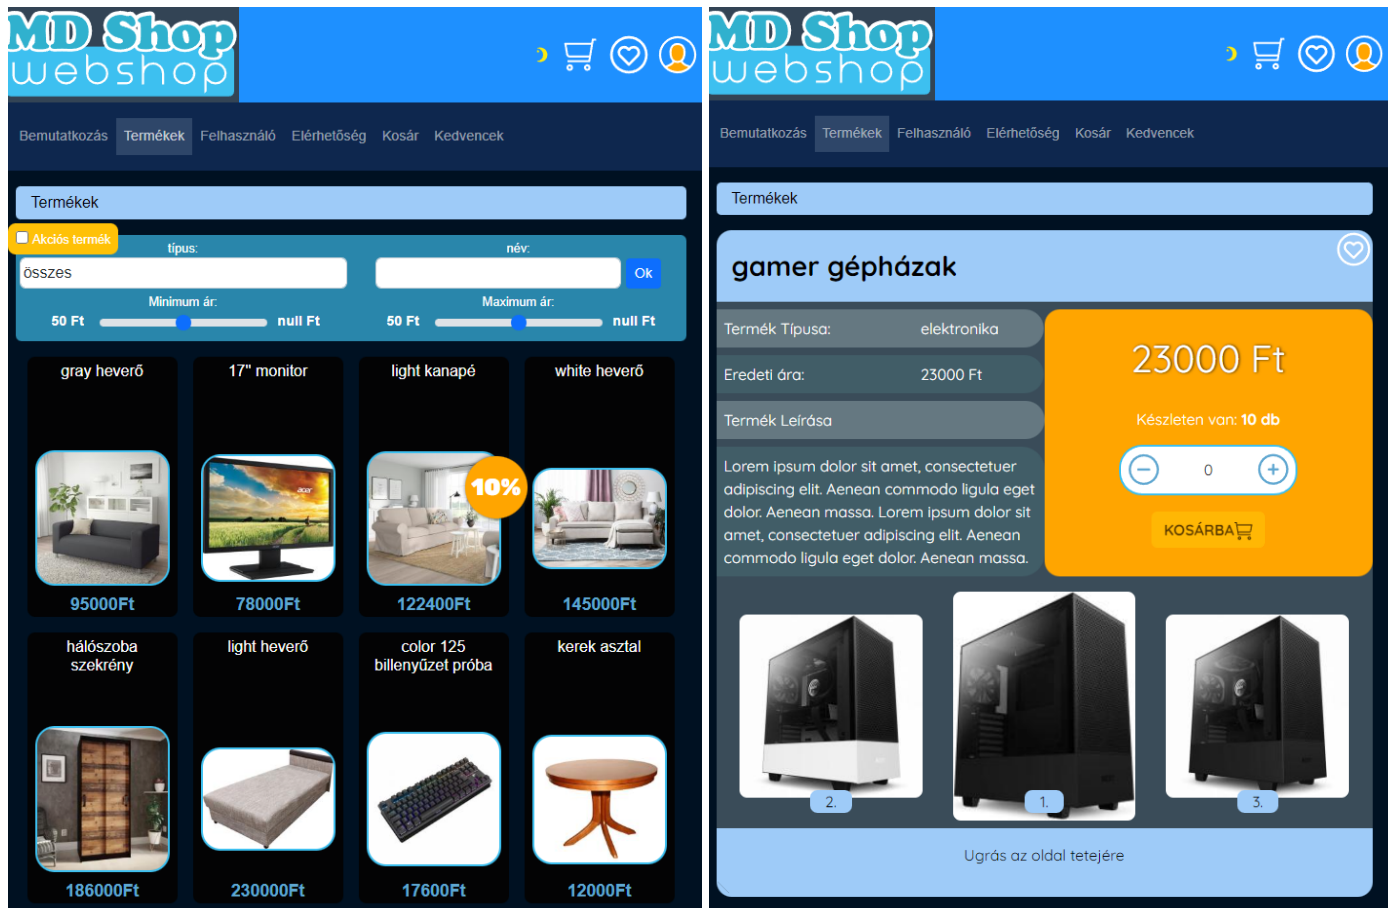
MD Shop webshop

Bemutatkozás Termékek Felhasználó Elérhetőség Kosár Kedvencek

Termékek

Akciós termék

típus:

összes

név:

Ok

Minimum ár:

50 Ft null Ft

Maximum ár:

50 Ft null Ft

gray heverő

95000Ft

17" monitor

78000Ft

light kanapé

10%

122400Ft

white heverő

145000Ft

hálószoba szekrény

186000Ft

light heverő

230000Ft

color 125 billenyűzet próba

17600Ft

kerek asztal

12000Ft

MD Shop webshop

Bemutatkozás Termékek Felhasználó Elérhetőség Kosár Kedvencek

Termékek

gamer gépházak

Termék Típusa: elektronika

Eredeti ára: 23000 Ft

Termék Leírása

Lorem ipsum dolor sit amet, consectetuer adipiscing elit. Aenean commodo ligula eget dolor. Aenean massa. Lorem ipsum dolor sit amet, consectetuer adipiscing elit. Aenean commodo ligula eget dolor. Aenean massa.

23000 Ft

Készleten van: 10 db

0

KOSÁRBA

2.

1.

3.

Ugrás az oldal tetejére